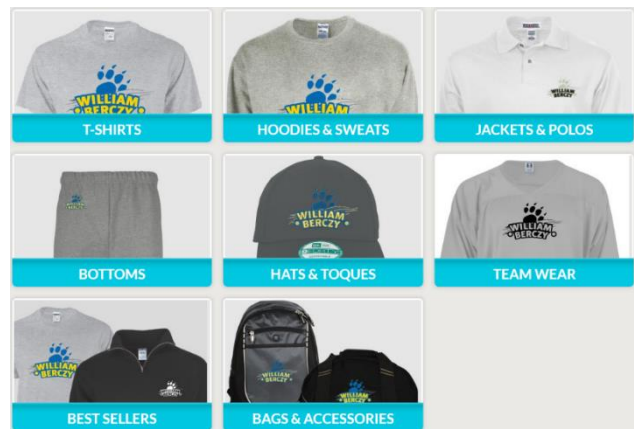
WILLIAM BERCZY
T-SHIRTS

WILLIAM
HOODIES & SWEATS

WILLIAM BERCZY
JACKETS & POLOS

BOTTOMS

WILLIAM BERCZY
HATS & TOQUES

WILLIAM BERCZY
TEAM WEAR

WILLIAM BERCZY
BEST SELLERS

WILLIAM BERCZY
BAGS & ACCESSORIES